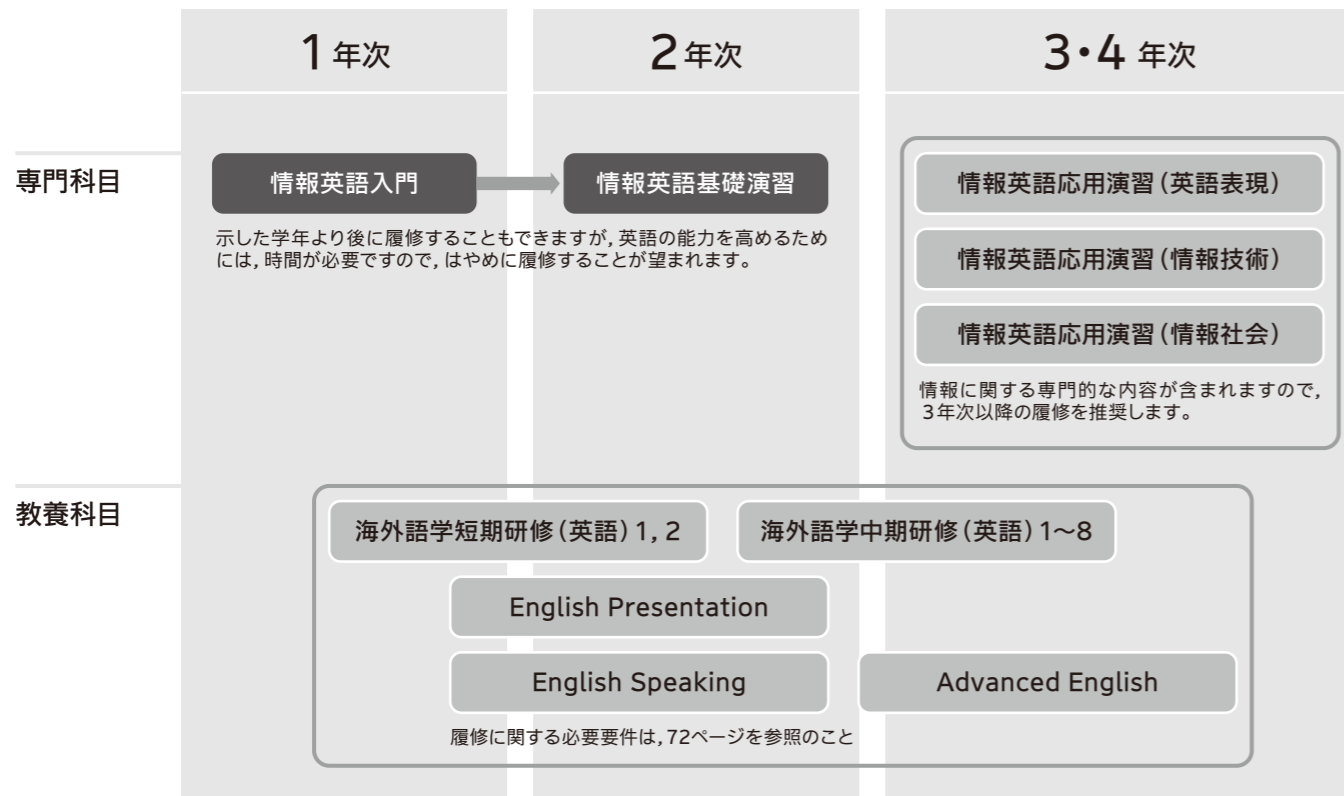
1年次

2年次

3・4年次

専門科目

情報英語入門

情報英語基礎演習

示した学年より後に履修することもできますが，英語の能力を高めるためには，時間が必要ですので，はやめに履修することが望まれます。

情報英語応用演習（英語表現）

情報英語応用演習（情報技術）

情報英語応用演習（情報社会）

情報に関する専門的な内容が含まれますので，3年次以降の履修を推奨します。

教養科目

海外語学短期研修（英語）1，2

海外語学中期研修（英語）1〜8

English Presentation

English Speaking

Advanced English

履修に関する必要要件は，72ページを参照のこと